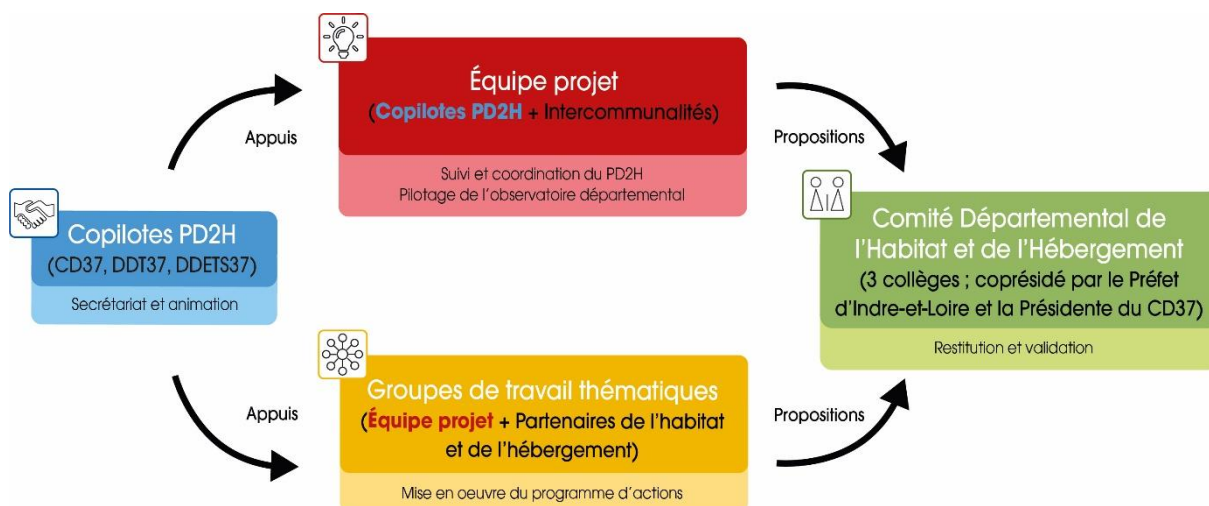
Équipe projet
(Copilotes PD2H + Intercommunalités)

Suivi et coordination du PD2H
Pilotage de l'observatoire départemental

Appuis

Propositions

Copilotes PD2H
(CD37, DDT37, DDETS37)

Secrétariat et animation

Comité Départemental de l'Habitat et de l'Hébergement
(3 collèges ; coprésidé par le Préfet d'Indre-et-Loire et la Présidente du CD37)

Restitution et validation

Appuis

Propositions

Groupes de travail thématiques
(Équipe projet + Partenaires de l'habitat et de l'hébergement)

Mise en oeuvre du programme d'actions